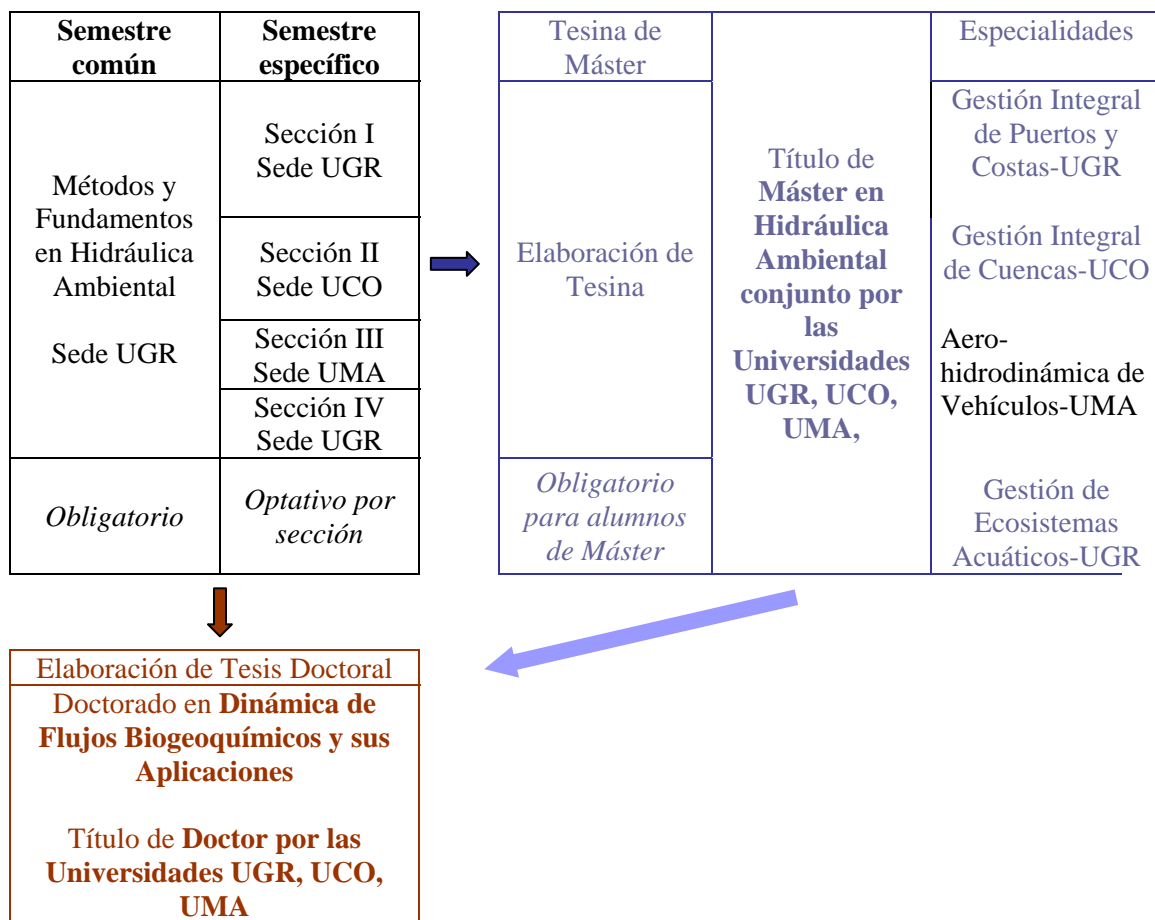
| Semestre común | Semestre específico |
|---|---|
| Métodos y Fundamentos en Hidráulica Ambiental<br><br>Sede UGR | Sección I Sede UGR |
| | Sección II Sede UCO |
| | Sección III Sede UMA |
| | Sección IV Sede UGR |
| *Obligatorio* | *Optativo por sección* |

| Tesina de Máster | Título de **Máster en Hidráulica Ambiental conjunto por las Universidades UGR, UCO, UMA,** | Especialidades |
|---|---|---|
| Elaboración de Tesina | | Gestión Integral de Puertos y Costas-UGR<br><br>Gestión Integral de Cuencas-UCO<br><br>Aero-hidrodinámica de Vehículos-UMA |
| *Obligatorio para alumnos de Máster* | | Gestión de Ecosistemas Acuáticos-UGR |

Elaboración de Tesis Doctoral

Doctorado en **Dinámica de Flujos Biogeoquímicos y sus Aplicaciones**

Título de **Doctor por las Universidades UGR, UCO, UMA**